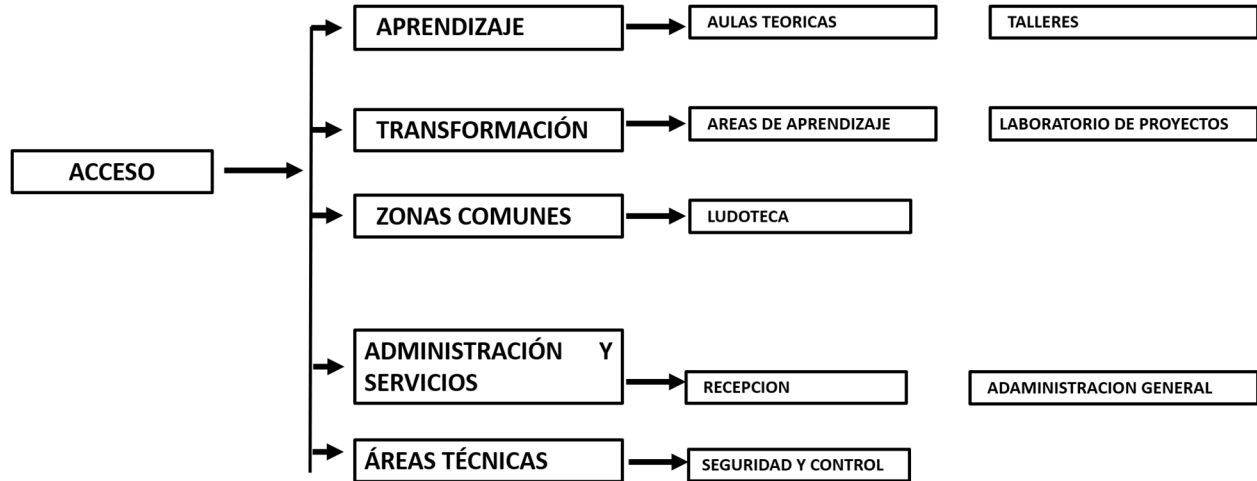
ACCESO

APRENDIZAJE

AULAS TEORICAS

TALLERES

TRANSFORMACIÓN

AREAS DE APRENDIZAJE

LABORATORIO DE PROYECTOS

ZONAS COMUNES

LUDOTECA

ADMINISTRACIÓN Y SERVICIOS

RECEPCION

ADAMINISTRACION GENERAL

ÁREAS TÉCNICAS

SEGURIDAD Y CONTROL